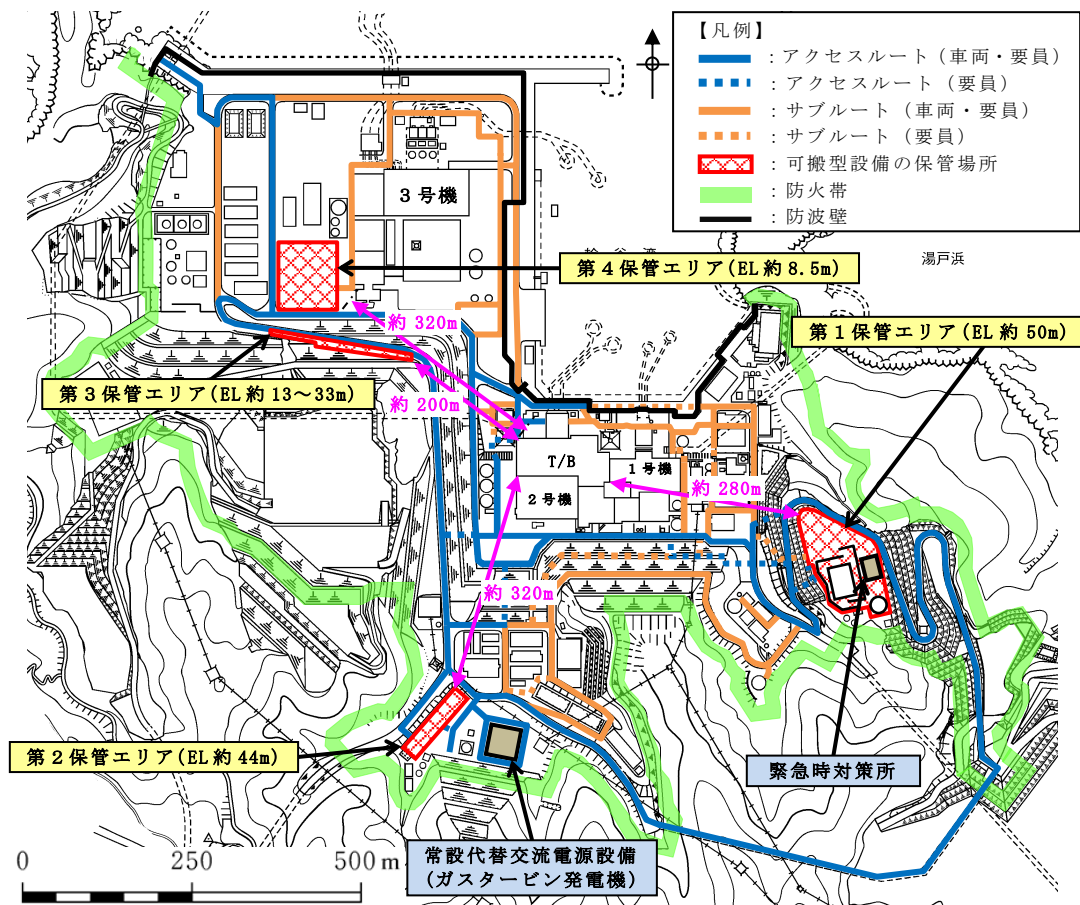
【凡例】
：アクセスルート（車両・要員）
：アクセスルート（要員）
：サブルート（車両・要員）
：サブルート（要員）
：可搬型設備の保管場所
：防火帯
：防波壁

湯戸浜

3号機

第4保管エリア(EL約8.5m)

約320m

第1保管エリア(EL約50m)

第3保管エリア(EL約13～33m)

約200m

T/B

1号機

2号機

約280m

約320m

第2保管エリア(EL約44m)

緊急時対策所

常設代替交流電源設備
(ガスタービン発電機)

0　250　500m